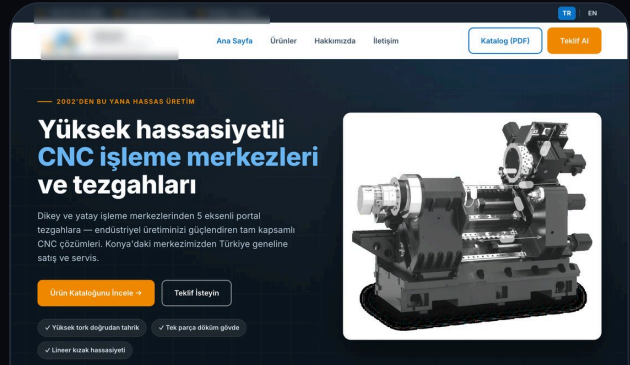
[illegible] TR EN

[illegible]

Ana Sayfa Ürünler Hakkımızda İletişim

Katalog (PDF) Teklif Al

2002'DEN BU YANA HASSAS ÜRETİM

Yüksek hassasiyetli CNC işleme merkezleri ve tezgahları

Dikey ve yatay işleme merkezlerinden 5 eksenli portal tezgahlara — endüstriyel üretiminizi güçlendiren tam kapsamlı CNC çözümleri. Konya'daki merkezimizden Türkiye geneline satış ve servis.

Ürün Kataloğunu İncele →

Teklif İsteyin

✓ Yüksek tork doğrudan tahrik

✓ Tek parça döküm gövde

✓ Lineer kızak hassasiyeti